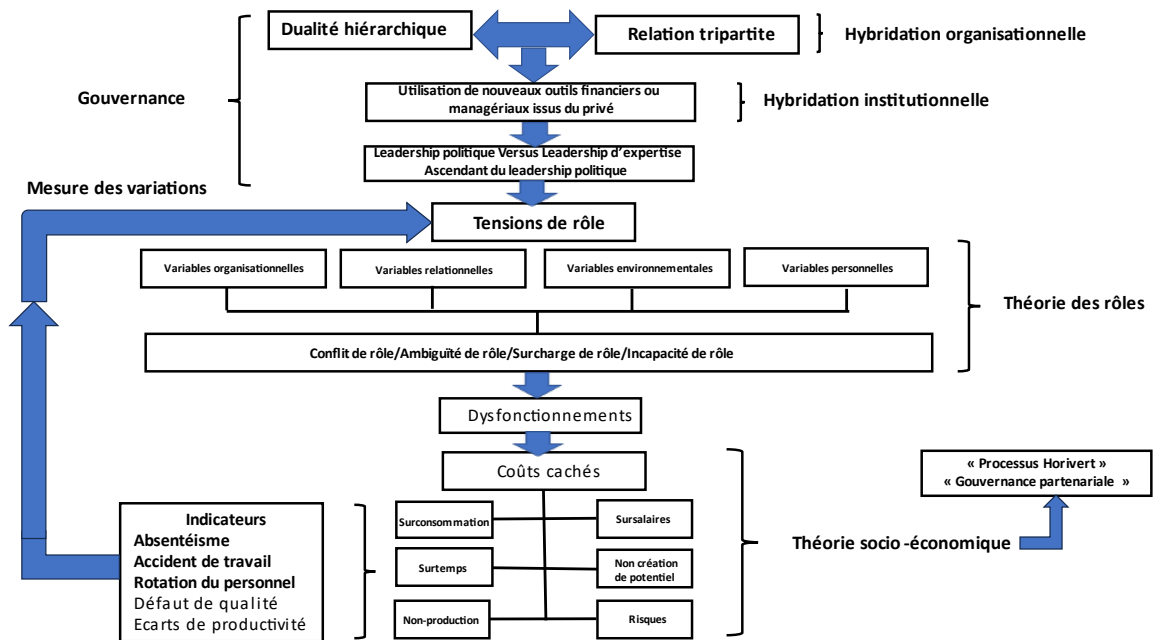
Dualité hiérarchique

Relation tripartite

Hybridation organisationnelle

Gouvernance

Utilisation de nouveaux outils financiers ou managériaux issus du privé

Hybridation institutionnelle

Leadership politique Versus Leadership d'expertise
Ascendant du leadership politique

Mesure des variations

Tensions de rôle

Variables organisationnelles

Variables relationnelles

Variables environnementales

Variables personnelles

Théorie des rôles

Conflit de rôle/Ambiguïté de rôle/Surcharge de rôle/Incapacité de rôle

Dysfonctionnements

Coûts cachés

« Processus Horivert »
« Gouvernance partenariale »

Indicateurs
Absentéisme
Accident de travail
Rotation du personnel
Défaut de qualité
Ecarts de productivité

Surconsommation

Sursalaires

Surtemps

Non création de potentiel

Non-production

Risques

Théorie socio-économique